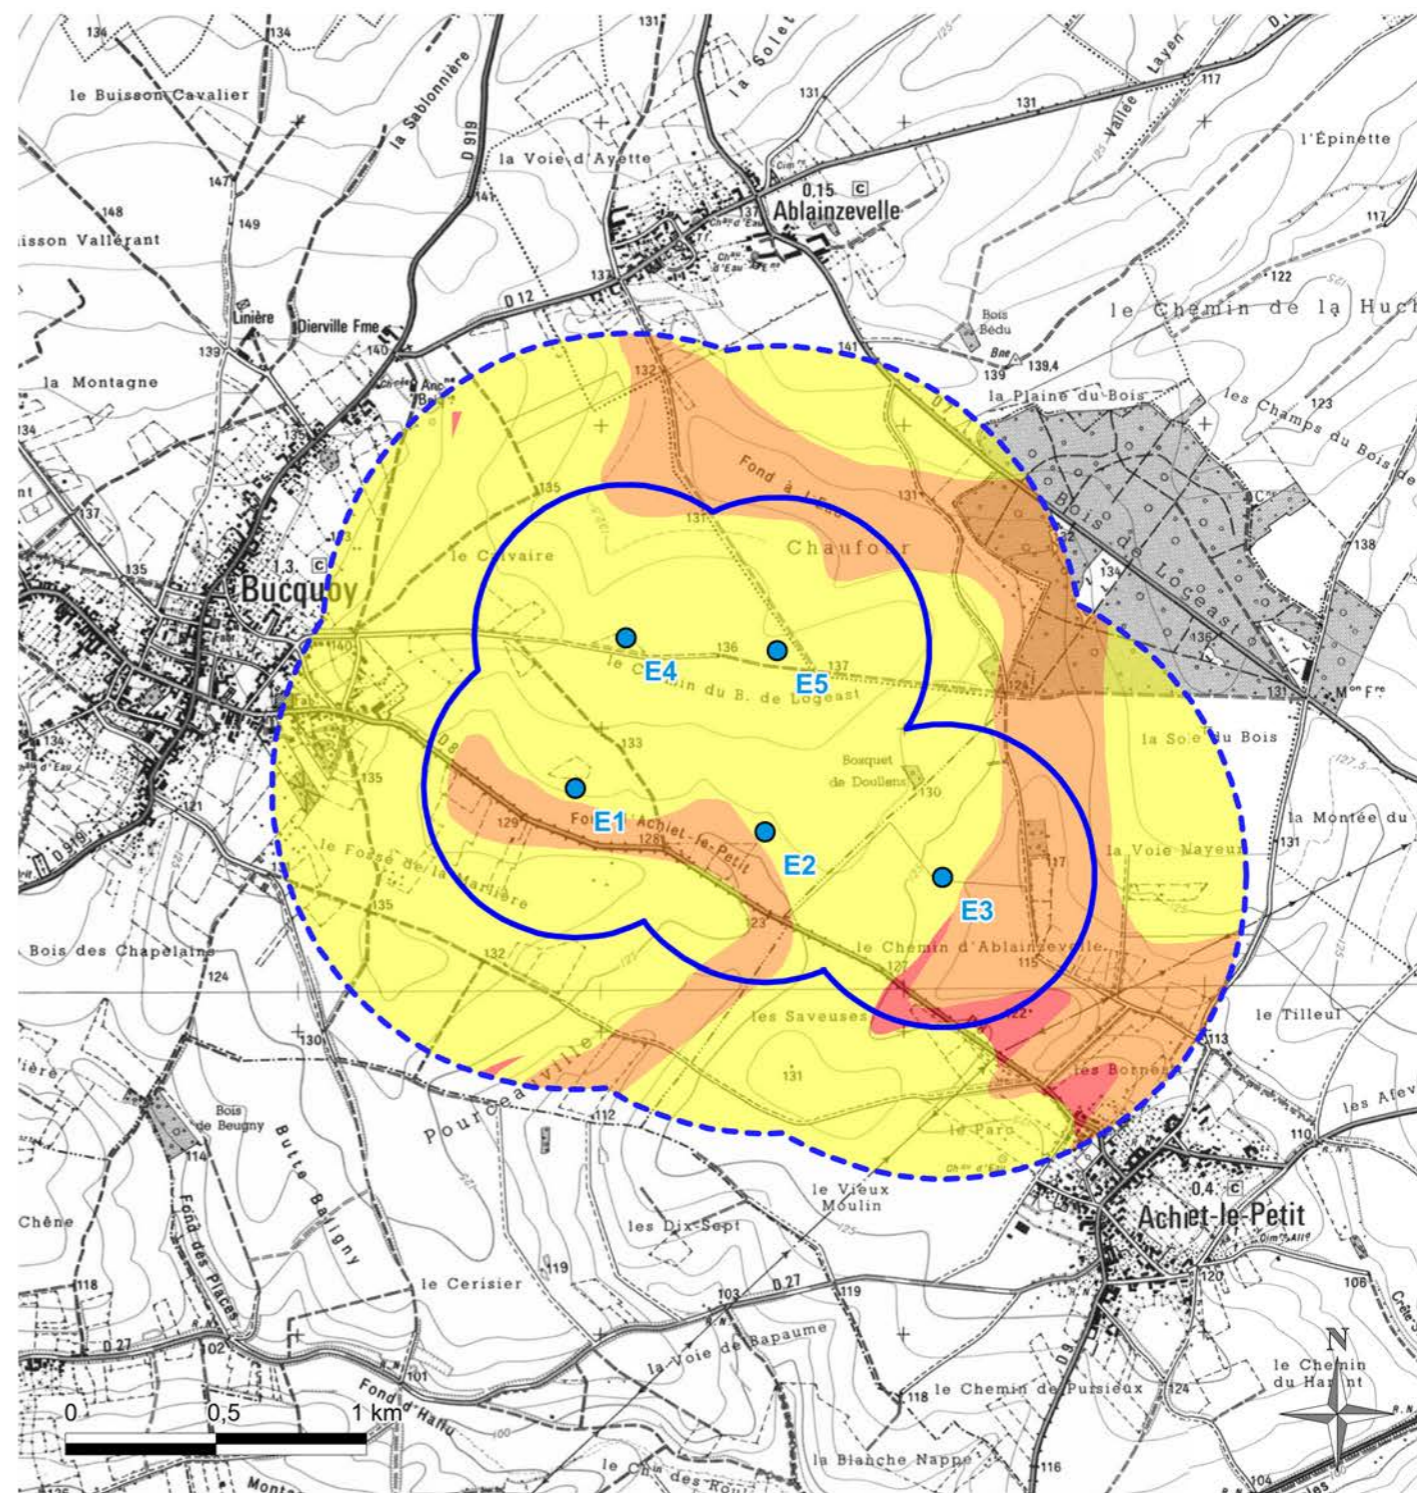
134
134
le Buisson Cavalier
la Sablonnière
D 919
131
la Solet
Vallée
Layen
117
131
l'Épinette
la Voie d'Ayette
147
148
149
isson Vallérant
0,15
Ablainzevelle
117
122
D 12
137
Linière
Dierville Fme
Bois Bédu
le Chemin de la Huc
139
140
141
139,4
la Montagne
132
la Plaine du Bois
les Champs du Bois
123
134
Fond à l'Eau
Bois de Logeast
131
135
137
le Calvaire
Chaufour
138
1,3
Bucquoy
135
134
136
140
136
E4
E5
137
le Chemin du B. de Logeast
131
Mon Fme
133
la Sole du Bois
Bosquet de Doullens
134
135
130
E1
121
129
Fond d'Achiet-le-Petit
E2
la Montée du
128
131
D 919
le Fossé de la Marlière
117
la Voie Mayeux
E3
135
123
Bois des Chapelains
132
124
le Chemin d'Ablainzevelle
127
115
le Tilleul
les Saveuses
130
122
113
Pourceauville
131
les Bornes
112
les Afe
Bois de Beugny
le Parc
110
114
Butte Baligny
le Vieux Moulin
0,4
Chêne
Fond des Places
les Dix-Sept
Achiet-le-Petit
119
le Cerisier
118
D 27
103
119
120
106
D 27
102
la Voie de Bapaume
le Chemin du Hamont
N
101
Fond d'Hallu
118
le Chemin de Pursieux
124
0
0,5
1 km
la Blanche Nappe
116
le Chê des Roul
104